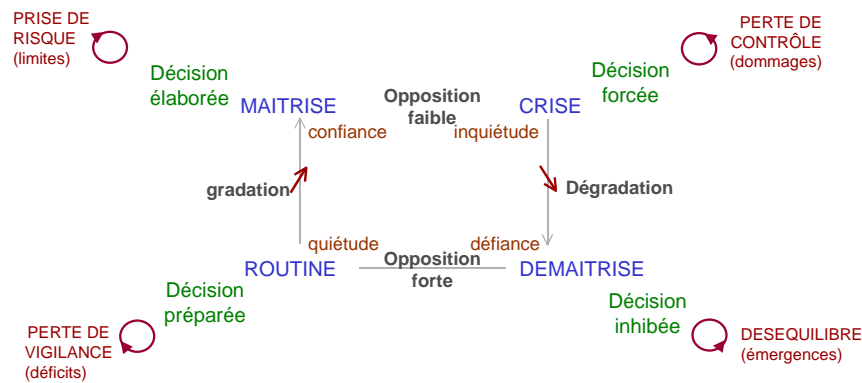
PRISE DE RISQUE (limites)

PERTE DE CONTRÔLE (dommages)

Décision élaborée

MAITRISE

Opposition faible

CRISE

Décision forcée

confiance

inquiétude

gradation

Dégradation

quiétude

défiance

ROUTINE

Opposition forte

DEMAITRISE

Décision préparée

Décision inhibée

PERTE DE VIGILANCE (déficits)

DESEQUILIBRE (émergences)